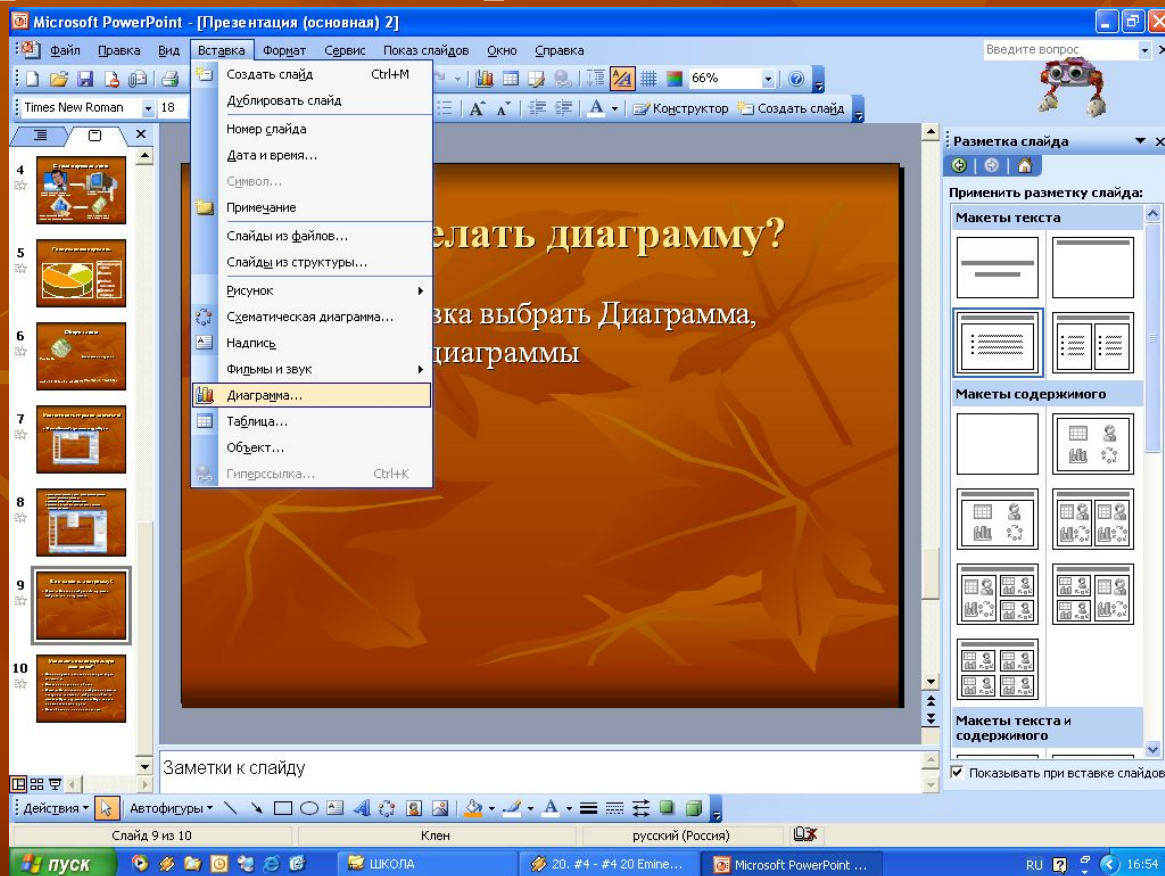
Microsoft PowerPoint - [Презентация (основная) 2]

Файл Правка Вид Вставка Формат Сервис Показ слайдов Окно Справка

Введите вопрос

66%

Times New Roman 18

Конструктор Создать слайд

Создать слайд Ctrl+M
Дублировать слайд
Номер слайда
Дата и время...
Символ...
Примечание
Слайды из файлов...
Слайды из структуры...
Рисунок
Схематическая диаграмма...
Надпись
Фильмы и звук
Диаграмма...
Таблица...
Объект...
Гиперссылка... Ctrl+K

4
5
6
7
8
9
10

елать диаграмму?

вка выбрать Диаграмма, диаграммы

Разметка слайда
Применить разметку слайда:
Макеты текста
Макеты содержимого
Макеты текста и содержимого
Показывать при вставке слайдов

Заметки к слайду

Действия Автофигуры

Слайд 9 из 10 Клен русский (Россия)

пуск ШКОЛА 20. #4 - #4 20 Emine... Microsoft PowerPoint ... RU 16:54